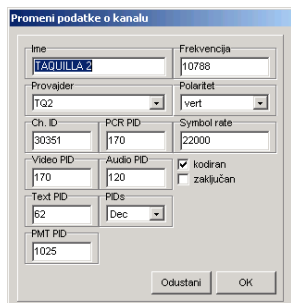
Promeni podatke o kanalu

Ime
TAQUILLA 2

Frekvencija
10788

Provajder
TQ2

Polaritet
vert

Ch. ID
30351

PCR PID
170

Symbol rate
22000

Video PID
170

Audio PID
120

kodiran

zaključan

Text PID
62

PIDs
Dec

PMT PID
1025

Odustani

OK